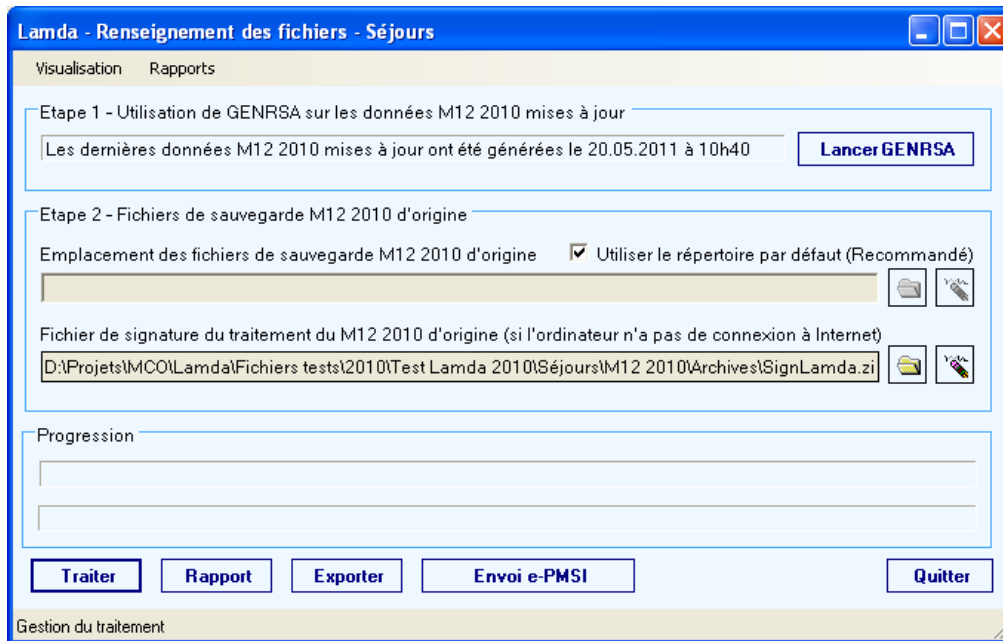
Lamda - Renseignement des fichiers - Séjours

Visualisation Rapports

Etape 1 - Utilisation de GENRSA sur les données M12 2010 mises à jour

Les dernières données M12 2010 mises à jour ont été générées le 20.05.2011 à 10h40

Lancer GENRSA

Etape 2 - Fichiers de sauvegarde M12 2010 d'origine

Emplacement des fichiers de sauvegarde M12 2010 d'origine

☑ Utiliser le répertoire par défaut (Recommandé)

Fichier de signature du traitement du M12 2010 d'origine (si l'ordinateur n'a pas de connexion à Internet)

D:\Projets\MCO\Lamda\Fichiers tests\2010\Test Lamda 2010\Séjours\M12 2010\Archives\SignLamda.zi

Progression

Traiter Rapport Exporter Envoi e-PMSI Quitter

Gestion du traitement